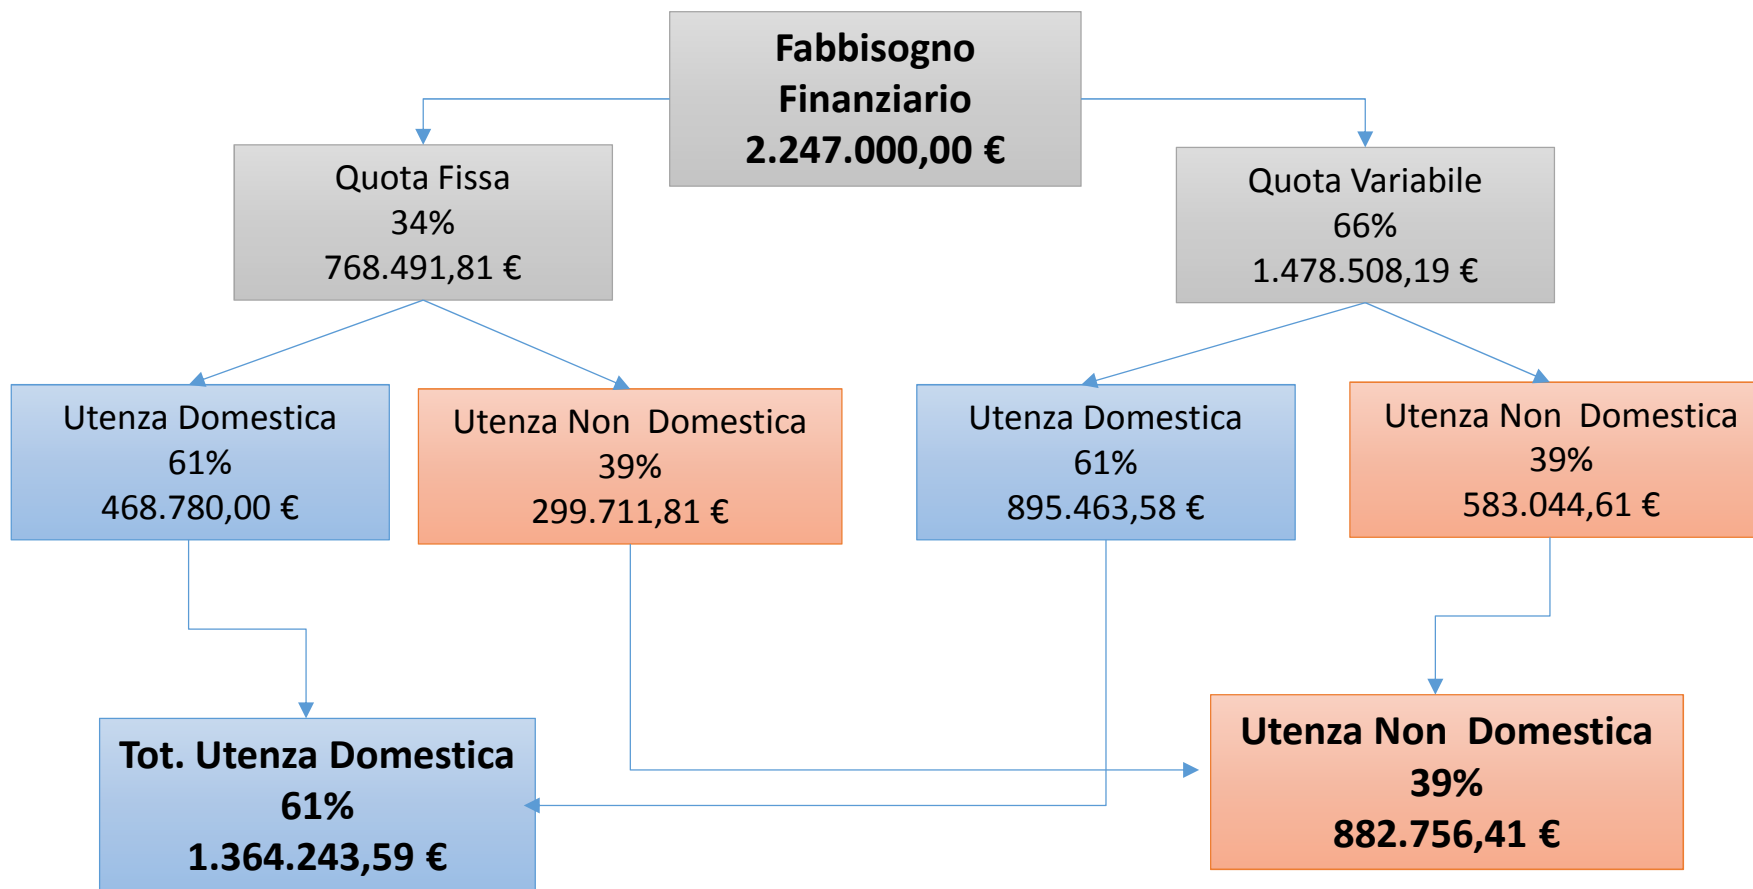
Fabbisogno Finanziario
2.247.000,00 €

Quota Fissa
34%
768.491,81 €

Quota Variabile
66%
1.478.508,19 €

Utenza Domestica
61%
468.780,00 €

Utenza Non Domestica
39%
299.711,81 €

Utenza Domestica
61%
895.463,58 €

Utenza Non Domestica
39%
583.044,61 €

Tot. Utenza Domestica
61%
1.364.243,59 €

Utenza Non Domestica
39%
882.756,41 €